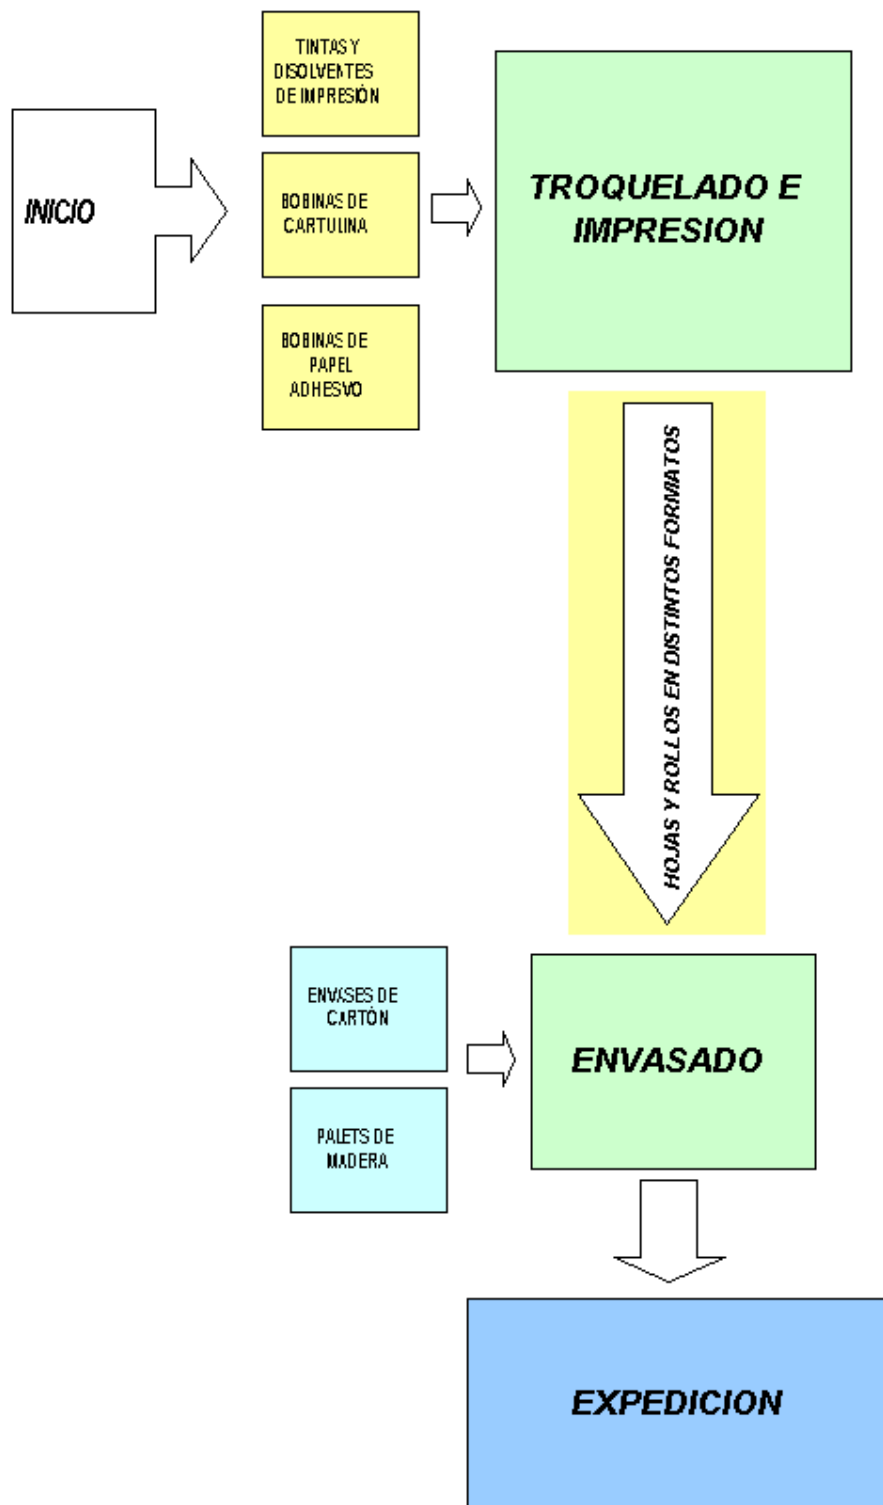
INICIO

TINTAS Y DISOLVENTES DE IMPRESIÓN

BOBINAS DE CARTULINA

BOBINAS DE PAPEL ADHESVO

TROQUELADO E IMPRESION

HOJAS Y ROLLOS EN DISTINTOS FORMATOS

ENVASES DE CARTÓN

PALETS DE MADERA

ENVASADO

EXPEDICION